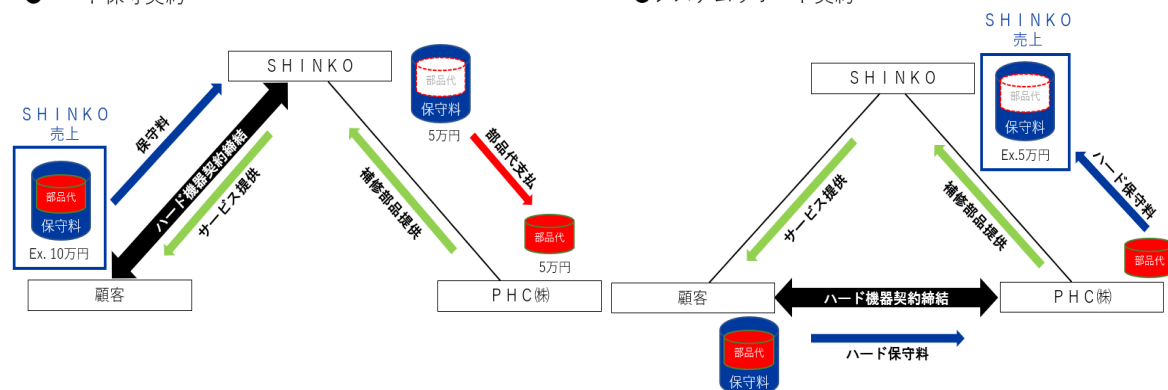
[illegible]

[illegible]

SHINKO

部品代
保守料
5万円

SHINKO
売上

部品代
保守料
Ex. 10万円

保守料

ハード機器契約締結

サービス提供

補修部品提供

部品代支払

部品代
5万円

顧客

PHC㈱

SHINKO
売上

SHINKO

部品代
保守料
Ex.5万円

ハード保守料

サービス提供

補修部品提供

部品代

顧客

ハード機器契約締結

PHC㈱

部品代
保守料

ハード保守料